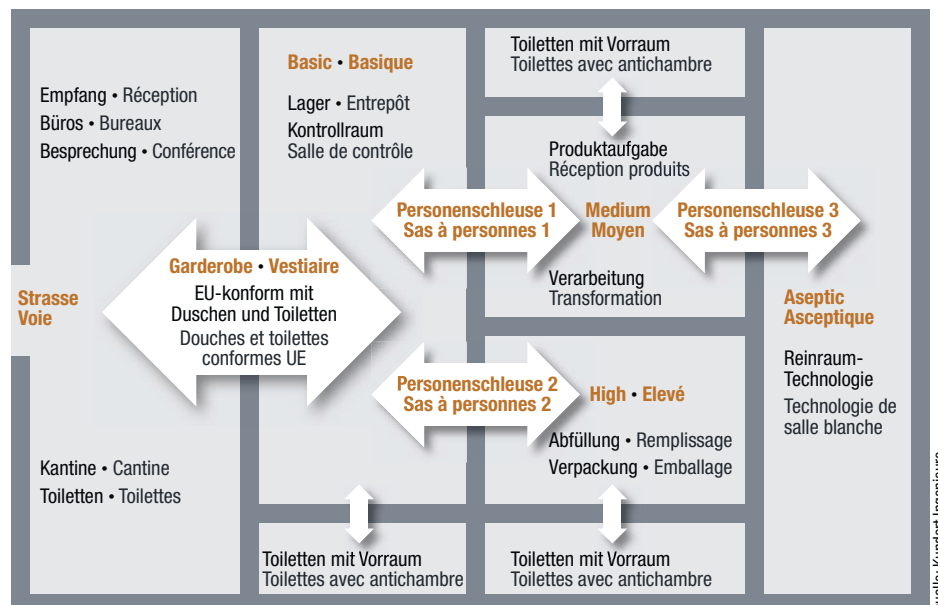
Empfang • Réception
Büros • Bureaux
Besprechung • Conférence

Strasse
Voie

Kantine • Cantine
Toiletten • Toilettes

Basic • Basique

Lager • Entrepôt
Kontrollraum
Salle de contrôle

Garderobe • Vestiaire
EU-konform mit Duschen und Toiletten
Douches et toilettes conformes UE

Toiletten mit Vorraum
Toilettes avec antichambre

Toiletten mit Vorraum
Toilettes avec antichambre

Produktaufgabe
Réception produits

Personenschleuse 1
Sas à personnes 1

Medium
Moyen

Personenschleuse 3
Sas à personnes 3

Verarbeitung
Transformation

Personenschleuse 2
Sas à personnes 2

High • Elevé

Abfüllung • Remplissage
Verpackung • Emballage

Toiletten mit Vorraum
Toilettes avec antichambre

Toiletten mit Vorraum
Toilettes avec antichambre

Aseptic
Asceptique

Reinraum-Technologie
Technologie de salle blanche

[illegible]